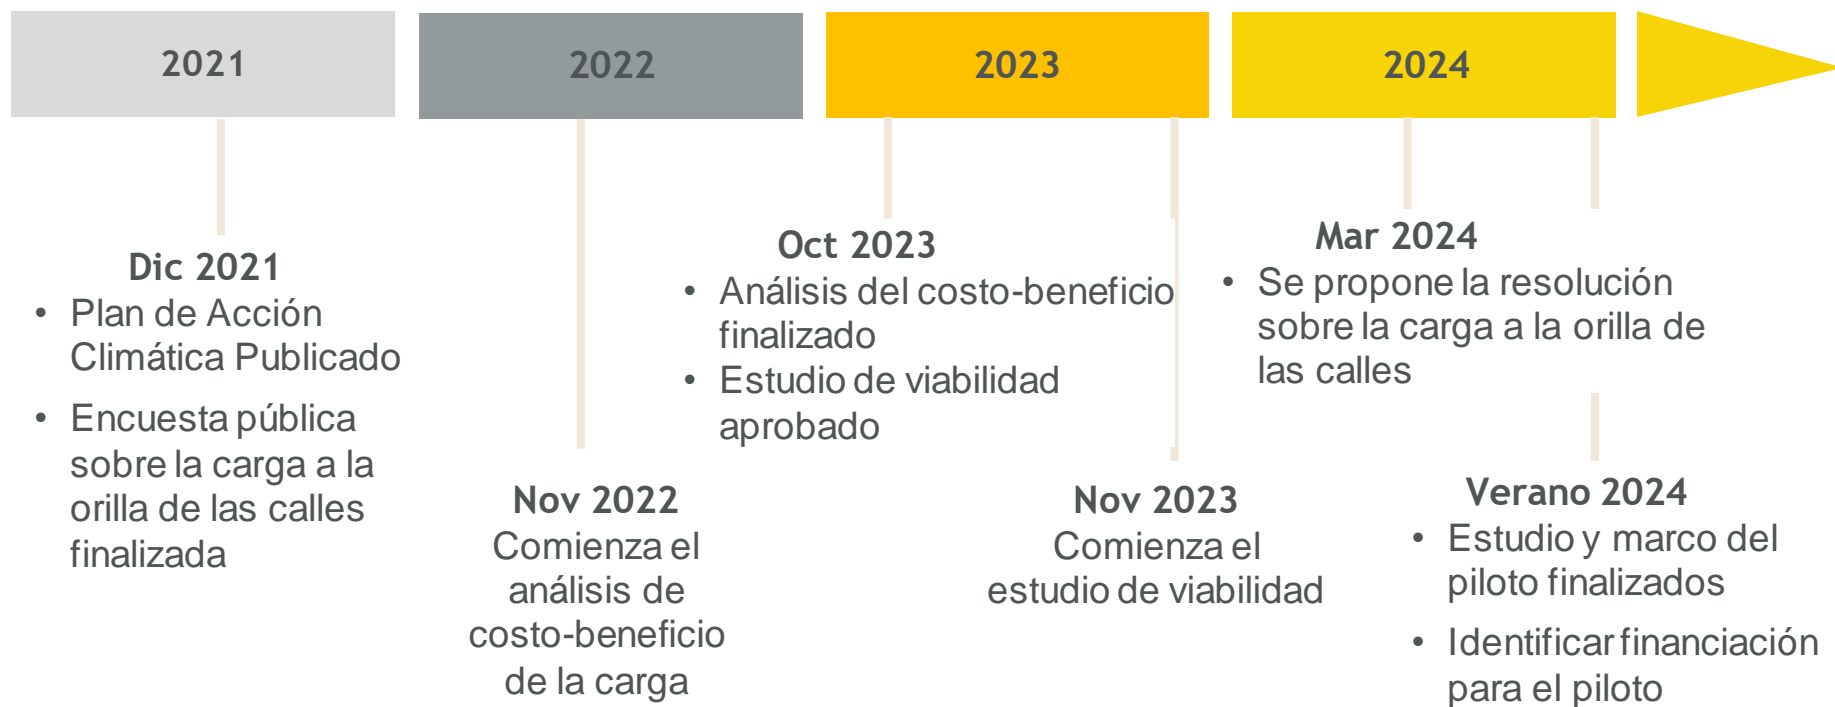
2021

2022

2023

2024

Dic 2021
• Plan de Acción Climática Publicado
• Encuesta pública sobre la carga a la orilla de las calles finalizada

Nov 2022
Comienza el análisis de costo-beneficio de la carga

Oct 2023
• Análisis del costo-beneficio finalizado
• Estudio de viabilidad aprobado

Nov 2023
Comienza el estudio de viabilidad

Mar 2024
• Se propone la resolución sobre la carga a la orilla de las calles

Verano 2024
• Estudio y marco del piloto finalizados
• Identificar financiación para el piloto